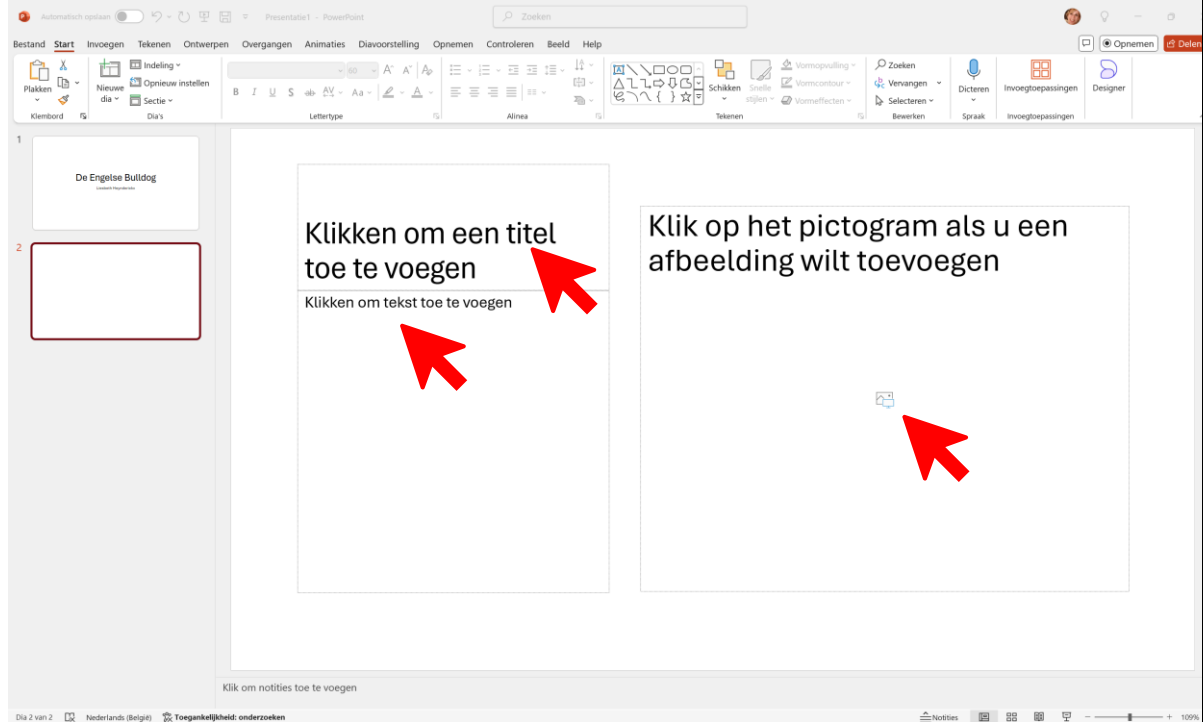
Automatisch opslaan Presentatie1 • PowerPoint Zoeken

Bestand Start Invoegen Tekenen Ontwerpen Overgangen Animaties Diavoorstelling Opnemen Controleren Beeld Help Opnemen Delen

Plakken Klembord Nieuwe dia Indeling Opnieuw instellen Sectie Dia's 60 Lettertype Alinea Schikken Snelle stijlen Vormopvulling Vormcontour Vormeffecten Tekenen Zoeken Vervangen Selecteren Bewerken Dicteren Spraak Invoegtoepassingen Invoegtoepassingen Designer

1
De Engelse Bulldog
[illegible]

2

Klikken om een titel toe te voegen

Klikken om tekst toe te voegen

Klik op het pictogram als u een afbeelding wilt toevoegen

Klik om notities toe te voegen

Dia 2 van 2 Nederlands (België) Toegankelijkheid: onderzoeken Notities 109%